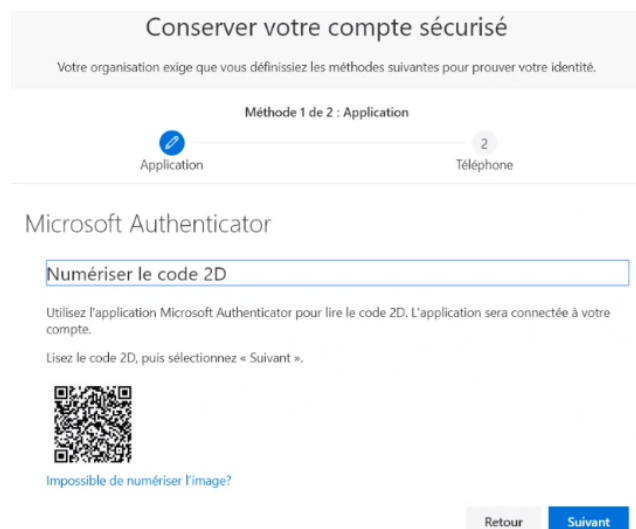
Conserver votre compte sécurisé

Votre organisation exige que vous définissiez les méthodes suivantes pour prouver votre identité.

Méthode 1 de 2 : Application

2

Application

Téléphone

Microsoft Authenticator

Numériser le code 2D

Utilisez l'application Microsoft Authenticator pour lire le code 2D. L'application sera connectée à votre compte.

Lisez le code 2D, puis sélectionnez « Suivant ».

Impossible de numériser l'image?

Retour

Suivant